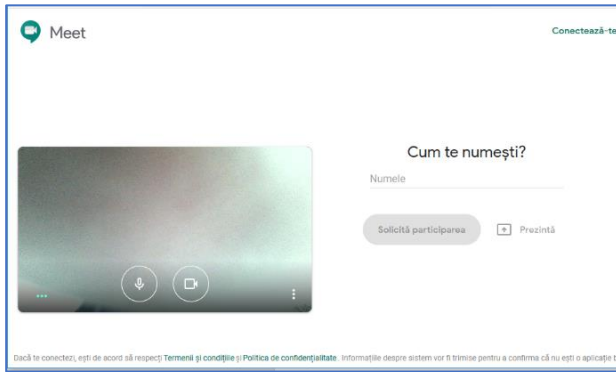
Meet

Conectează-te

Cum te numești?

Numele

Solicită participarea

Prezintă

Dacă te conectezi, ești de acord să respecți Termenii și condițiile și Politica de confidențialitate. Informațiile despre sistem vor fi trimise pentru a confirma că nu ești o aplicație t